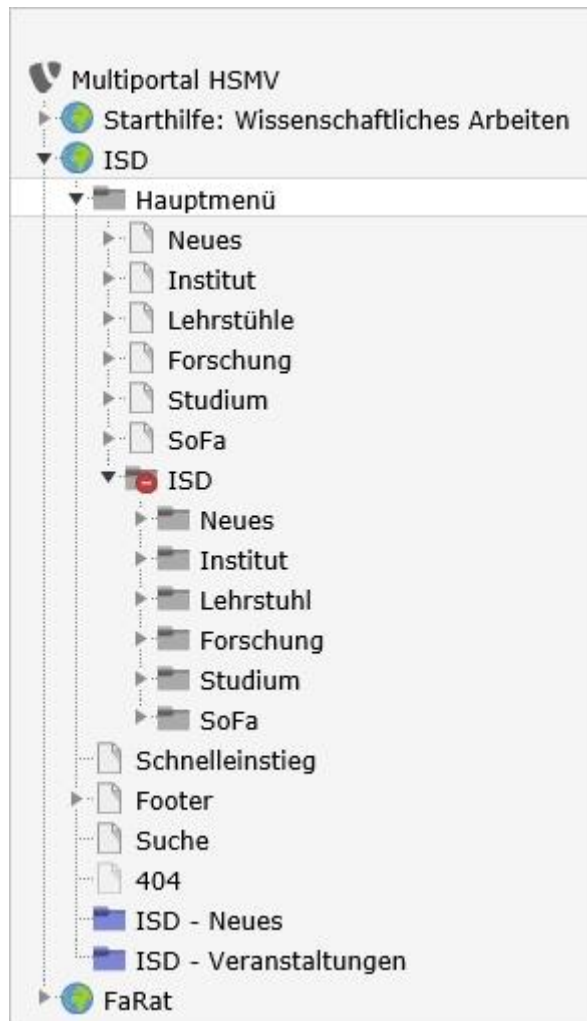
Multiportal HSMV
Starthilfe: Wissenschaftliches Arbeiten
ISD
Hauptmenü
Neues
Institut
Lehrstühle
Forschung
Studium
SoFa
ISD
Neues
Institut
Lehrstuhl
Forschung
Studium
SoFa
Schnelleinstieg
Footer
Suche
404
ISD - Neues
ISD - Veranstaltungen
FaRat